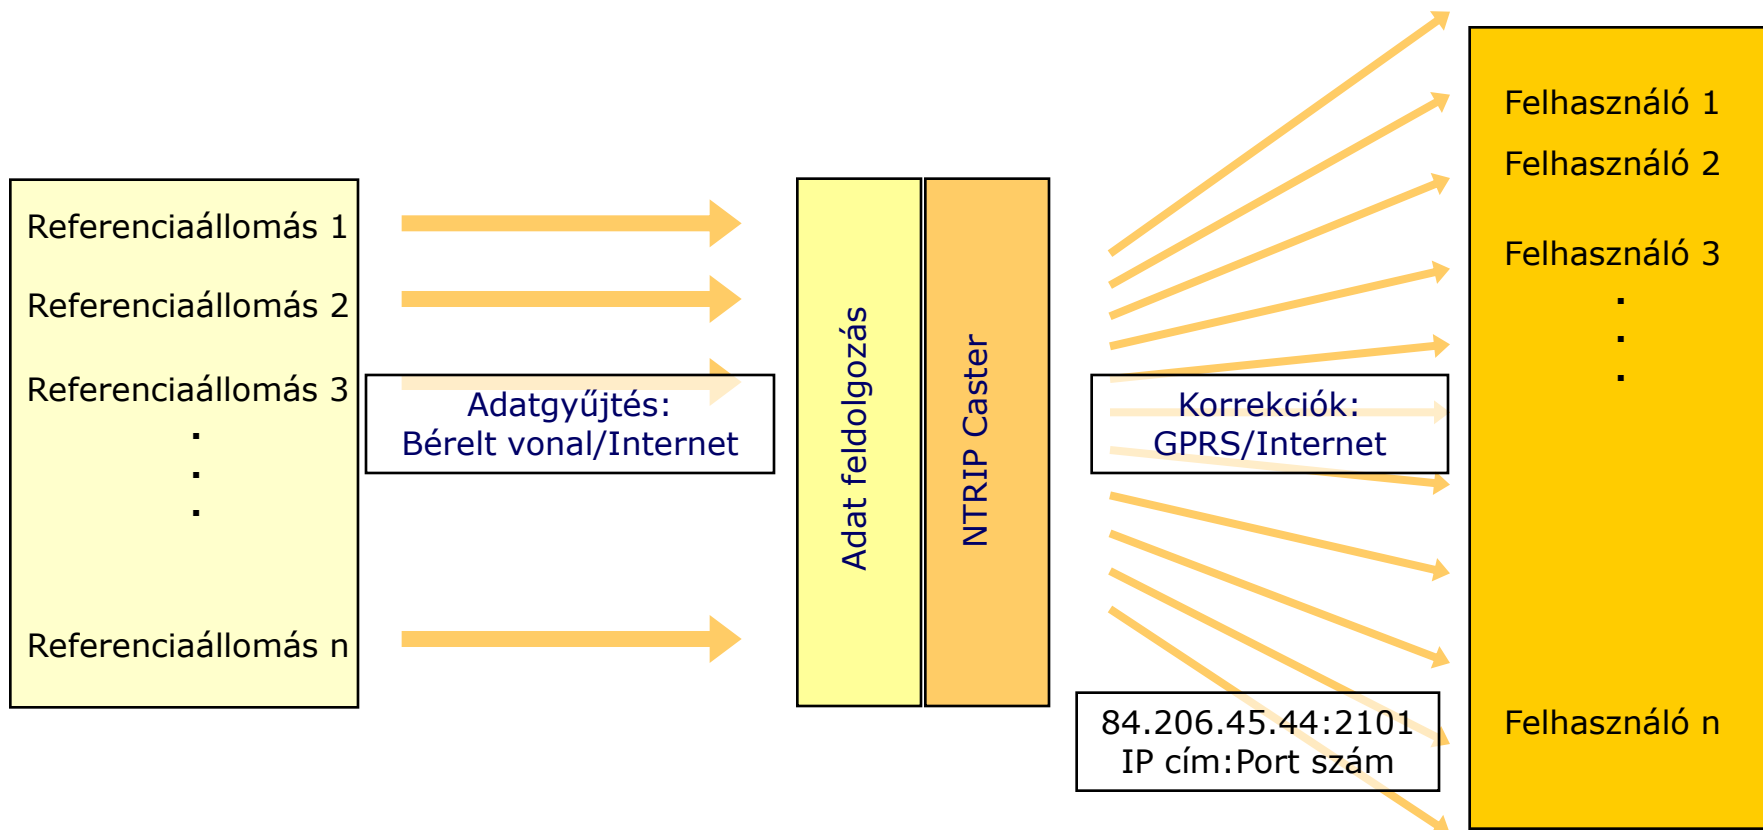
Referenciaállomás 1
Referenciaállomás 2
Referenciaállomás 3
.
.
.
Referenciaállomás n

Adatgyűjtés:
Bérelt vonal/Internet

Adat feldolgozás

NTRIP Caster

Korrekciók:
GPRS/Internet

84.206.45.44:2101
IP cím:Port szám

Felhasználó 1
Felhasználó 2
Felhasználó 3
.
.
.
Felhasználó n